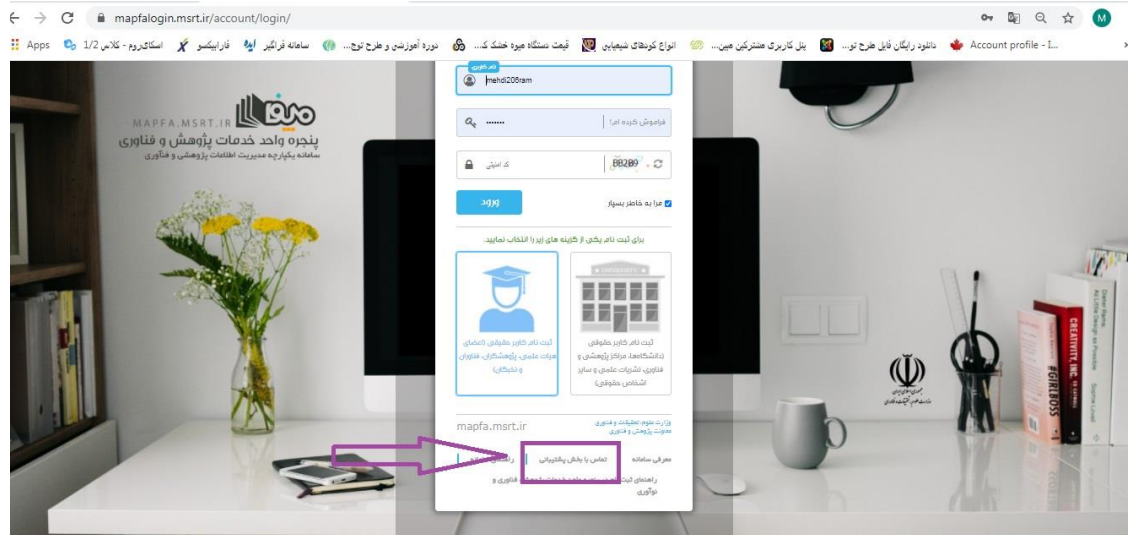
mapfalogin.msrt.ir/account/login/

Apps | کلاس 1/2 | اسکای‌روم - | فارابیکسو | سامانه فراگیر ایران | دوره آموزشی و طرح نوع... | قیمت دستگاه میوه خشک ک... | انواع کودهای شیمیایی | پنل کاربری مشترکین مبین... | دانلود رایگان فایل طرح تو... | Account profile - I...

MAPFA.MSRT.IR
میفا
پنجره واحد خدمات پژوهش و فناوری
سامانه یکپارچه مدیریت اطلاعات پژوهشی و فناوری

نام کاربری
mehdi206ram

فراموش کرده اید | ••••••

BB2B9 | کد امنیتی

مرا به خاطر بسپار

ورود

برای ثبت نام یکی از گزینه های زیر را انتخاب نمایید.

ثبت نام کاربر حقوقی (دانشگاه‌ها، مراکز پژوهشی و فناوری، نشریات علمی و سایر اشخاص حقوقی)

ثبت نام کاربر حقیقی (اعضای هیات علمی، پژوهشگران، فناوران و نخبگان)

mapfa.msrt.ir
وزارت علوم، تحقیقات و فناوری
معاونت پژوهش و فناوری

معرفی سامانه | تماس با بخش پشتیبانی | راهنمای

راهنمای ثبت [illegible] فناوری و نوآوری